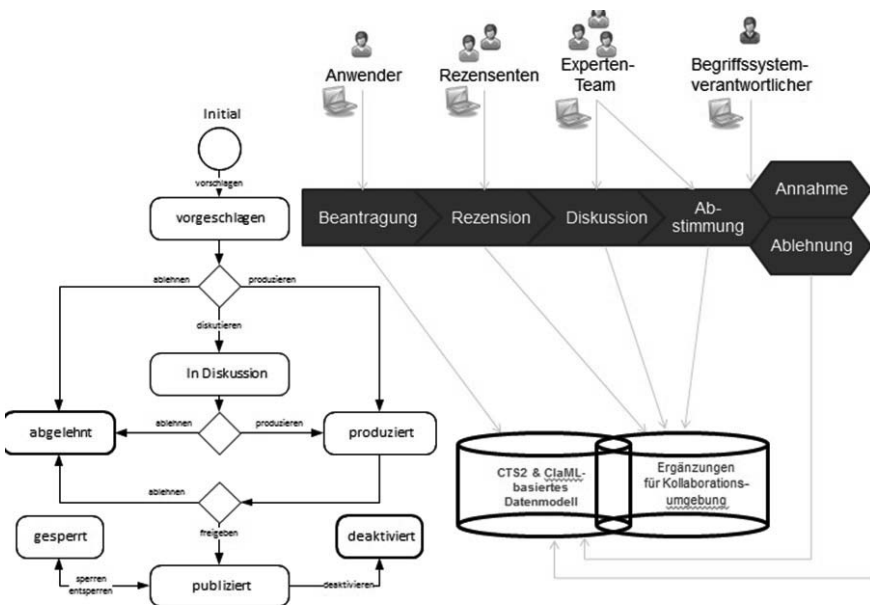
Anwender

Rezensenten

Experten-Team

Begriffssystem-verantwortlicher

Initial

vorschlagen

vorgeschlagen

ablehnen

produzieren

diskutieren

In Diskussion

ablehnen

produzieren

abgelehnt

produziert

ablehnen

freigeben

gesperrt

deaktiviert

sperren

entsperren

publiziert

deaktivieren

Beantragung

Rezension

Diskussion

Ab-stimmung

Annahme

Ablehnung

CTS2 & ClaML-basiertes Datenmodell

Ergänzungen für Kollaborations-umgebung